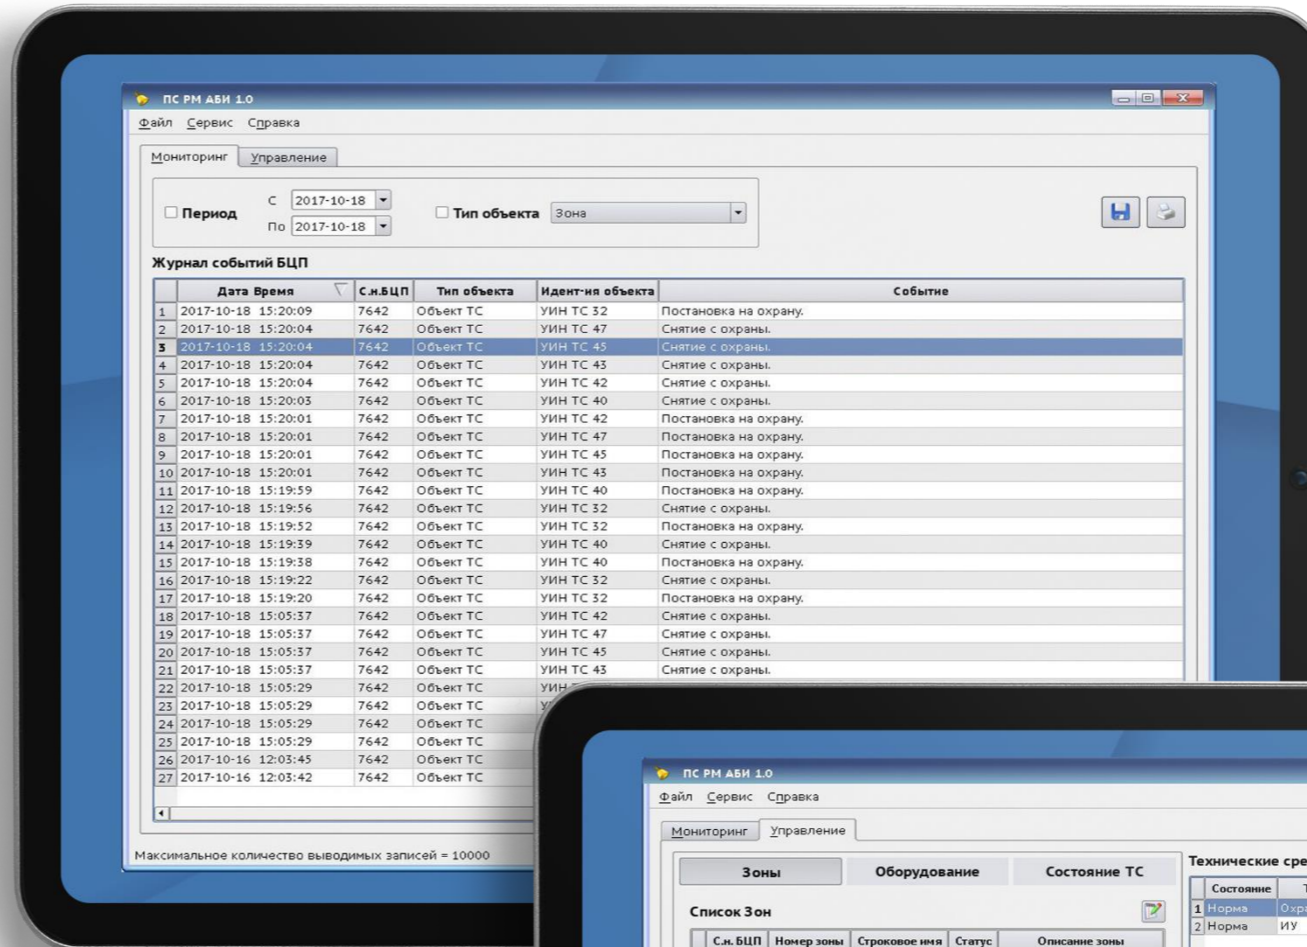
ПС РМ АБИ 1.0

Файл Сервис Справка

Мониторинг Управление

Период С 2017-10-18 По 2017-10-18

Тип объекта Зона

Журнал событий БЦП

| | Дата Время | С.н.БЦП | Тип объекта | Идент-ия объекта | Событие |
|---|---|---|---|---|---|
| 1 | 2017-10-18 15:20:09 | 7642 | Объект ТС | УИН ТС 32 | Постановка на охрану. |
| 2 | 2017-10-18 15:20:04 | 7642 | Объект ТС | УИН ТС 47 | Снятие с охраны. |
| 3 | 2017-10-18 15:20:04 | 7642 | Объект ТС | УИН ТС 45 | Снятие с охраны. |
| 4 | 2017-10-18 15:20:04 | 7642 | Объект ТС | УИН ТС 43 | Снятие с охраны. |
| 5 | 2017-10-18 15:20:04 | 7642 | Объект ТС | УИН ТС 42 | Снятие с охраны. |
| 6 | 2017-10-18 15:20:03 | 7642 | Объект ТС | УИН ТС 40 | Снятие с охраны. |
| 7 | 2017-10-18 15:20:01 | 7642 | Объект ТС | УИН ТС 42 | Постановка на охрану. |
| 8 | 2017-10-18 15:20:01 | 7642 | Объект ТС | УИН ТС 47 | Постановка на охрану. |
| 9 | 2017-10-18 15:20:01 | 7642 | Объект ТС | УИН ТС 45 | Постановка на охрану. |
| 10 | 2017-10-18 15:20:01 | 7642 | Объект ТС | УИН ТС 43 | Постановка на охрану. |
| 11 | 2017-10-18 15:19:59 | 7642 | Объект ТС | УИН ТС 40 | Постановка на охрану. |
| 12 | 2017-10-18 15:19:56 | 7642 | Объект ТС | УИН ТС 32 | Снятие с охраны. |
| 13 | 2017-10-18 15:19:52 | 7642 | Объект ТС | УИН ТС 32 | Постановка на охрану. |
| 14 | 2017-10-18 15:19:39 | 7642 | Объект ТС | УИН ТС 40 | Снятие с охраны. |
| 15 | 2017-10-18 15:19:38 | 7642 | Объект ТС | УИН ТС 40 | Постановка на охрану. |
| 16 | 2017-10-18 15:19:22 | 7642 | Объект ТС | УИН ТС 32 | Снятие с охраны. |
| 17 | 2017-10-18 15:19:20 | 7642 | Объект ТС | УИН ТС 32 | Постановка на охрану. |
| 18 | 2017-10-18 15:05:37 | 7642 | Объект ТС | УИН ТС 42 | Снятие с охраны. |
| 19 | 2017-10-18 15:05:37 | 7642 | Объект ТС | УИН ТС 47 | Снятие с охраны. |
| 20 | 2017-10-18 15:05:37 | 7642 | Объект ТС | УИН ТС 45 | Снятие с охраны. |
| 21 | 2017-10-18 15:05:37 | 7642 | Объект ТС | УИН ТС 43 | Снятие с охраны. |
| 22 | 2017-10-18 15:05:29 | 7642 | Объект ТС | УИН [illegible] | |
| 23 | 2017-10-18 15:05:29 | 7642 | Объект ТС | | |
| 24 | 2017-10-18 15:05:29 | 7642 | Объект ТС | | |
| 25 | 2017-10-18 15:05:29 | 7642 | Объект ТС | | |
| 26 | 2017-10-16 12:03:45 | 7642 | Объект ТС | | |
| 27 | 2017-10-16 12:03:42 | 7642 | Объект ТС | | |

Максимальное количество выводимых записей = 10000

ПС РМ АБИ 1.0

Файл Сервис Справка

Мониторинг Управление

Зоны Оборудование Состояние ТС

Технические сре

Список Зон

| С.н.БЦП | Номер зоны | Строковое имя | Статус | Описание зоны |
|---|---|---|---|---|

| | Состояние | Т |
|---|---|---|
| 1 | Норма | Охр |
| 2 | Норма | ИУ |